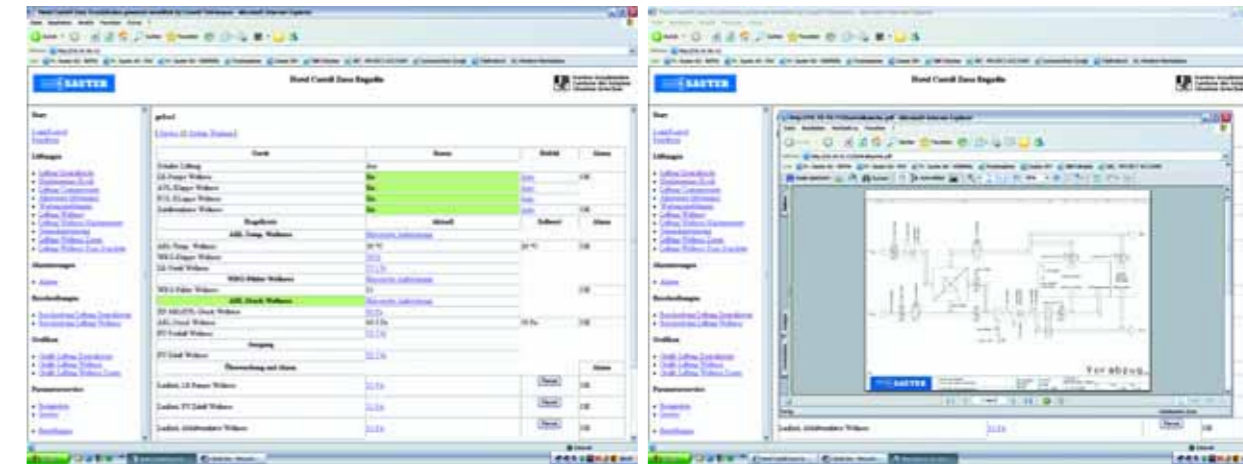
SAUTER

Hotel Castell Zuoz Engadin

Start

Lüftungen

Alarmierungen

Beschreibungen

Grafiken

| Gerät | Status | Betrieb | Alarm |
|---|---|---|---|
| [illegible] | Ein | | |
| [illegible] | Ein | | |
| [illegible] | Ein | | |
| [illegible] | Ein | | |

Regelkreis

Übersteuerung und Alarm

SAUTER

Hotel Castell Zuoz Engadin

SAUTER

Vorabzug